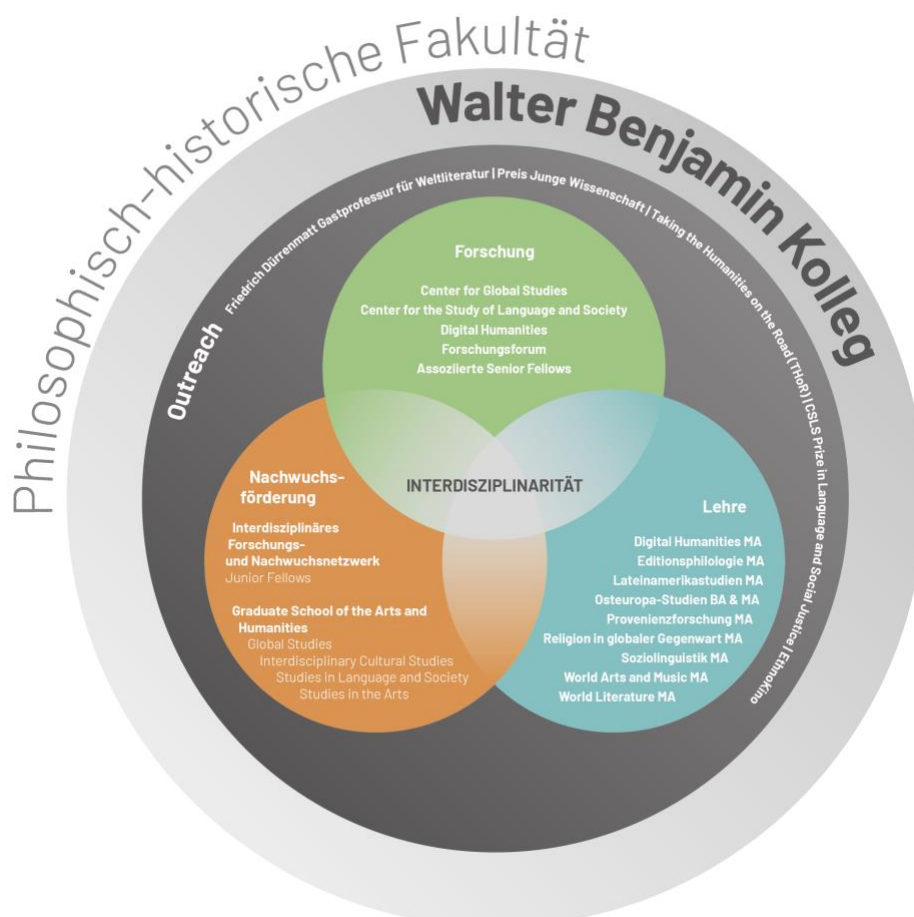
Philosophisch-historische Fakultät

Walter Benjamin Kolleg

Outreach Friedrich Dürrenmatt Gastprofessur für Weltliteratur | Preis Junge Wissenschaft | Taking the Humanities on the Road (THoR) | CSLS Prize in Language and Social Justice | Ethnokino

Forschung
Center for Global Studies
Center for the Study of Language and Society
Digital Humanities
Forschungsforum
Assoziierte Senior Fellows

INTERDISZIPLINARITÄT

Nachwuchsförderung
Interdisziplinäres Forschungs- und Nachwuchsnetzwerk
Junior Fellows

Graduate School of the Arts and Humanities
Global Studies
Interdisciplinary Cultural Studies
Studies in Language and Society
Studies in the Arts

Lehre
Digital Humanities MA
Editionsphilologie MA
Lateinamerikastudien MA
Osteuropa-Studien BA & MA
Provenienzforschung MA
Religion in globaler Gegenwart MA
Soziolinguistik MA
World Arts and Music MA
World Literature MA